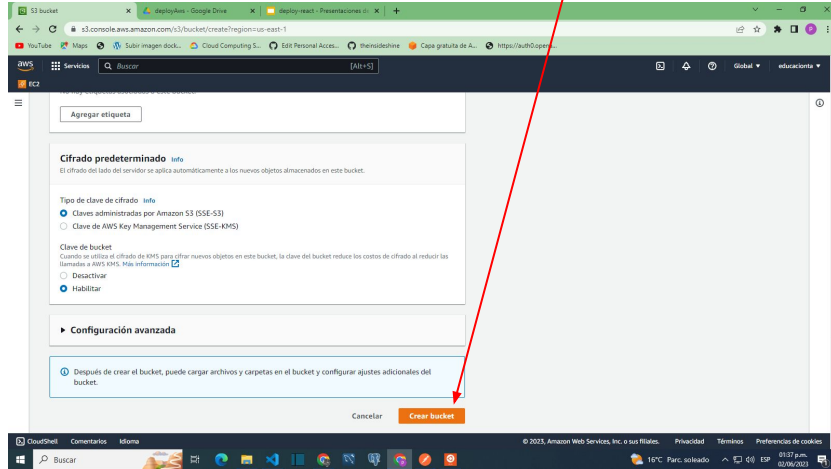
S3 bucket × deployAws - Google Drive × deploy-react - Presentaciones de × +

s3.console.aws.amazon.com/s3/bucket/create?region=us-east-1

YouTube Maps Subir imagen dock... Cloud Computing S... Edit Personal Acces... theinsideshine Capa gratuita de A... https://auth0.opera...

aws Servicios Buscar [Alt+S] Global ▼ educacionta ▼

EC2

Agregar etiqueta

Cifrado predeterminado Info

El cifrado del lado del servidor se aplica automáticamente a los nuevos objetos almacenados en este bucket.

Tipo de clave de cifrado Info

Claves administradas por Amazon S3 (SSE-S3)

Clave de AWS Key Management Service (SSE-KMS)

Clave de bucket

Cuando se utiliza el cifrado de KMS para cifrar nuevos objetos en este bucket, la clave del bucket reduce los costos de cifrado al reducir las llamadas a AWS KMS. Más información

Desactivar

Habilitar

▶ Configuración avanzada

Después de crear el bucket, puede cargar archivos y carpetas en el bucket y configurar ajustes adicionales del bucket.

Cancelar Crear bucket

CloudShell Comentarios Idioma © 2023, Amazon Web Services, Inc. o sus filiales. Privacidad Términos Preferencias de cookies

Buscar 16°C Parc. soleado ESP 01:37 p.m. 02/06/2023